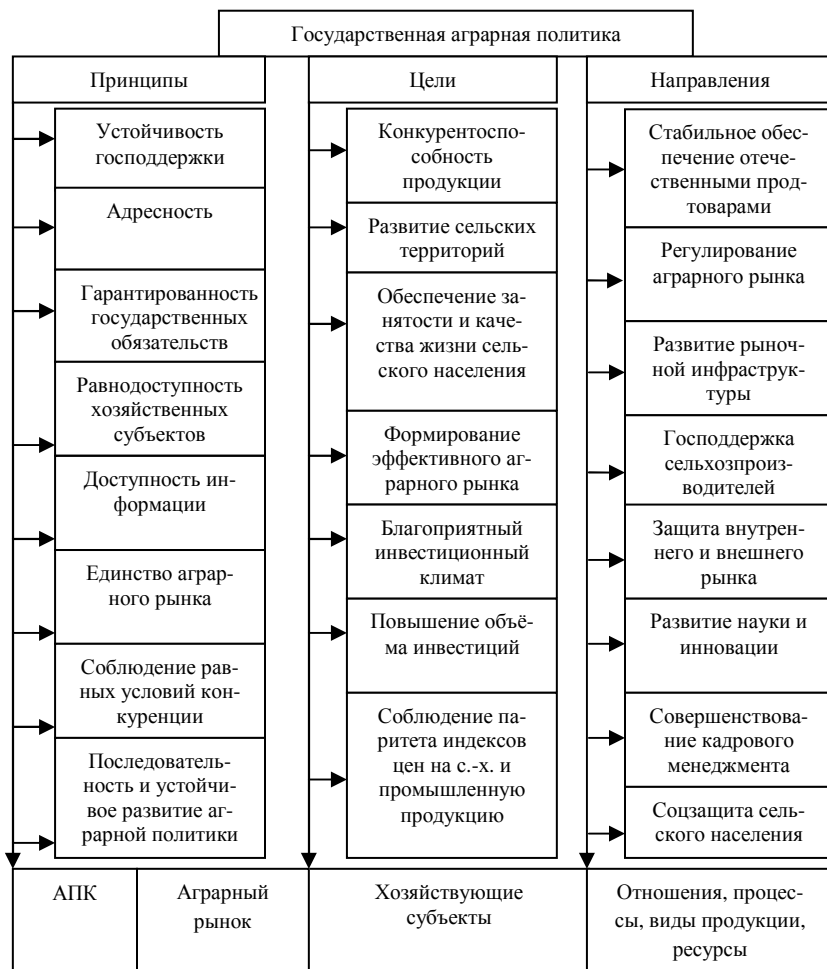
Государственная аграрная политика

Принципы

Устойчивость господдержки

Адресность

Гарантированность государственных обязательств

Равнодоступность хозяйственных субъектов

Доступность информации

Единство аграрного рынка

Соблюдение равных условий конкуренции

Последовательность и устойчивое развитие аграрной политики

Цели

Конкурентоспособность продукции

Развитие сельских территорий

Обеспечение занятости и качества жизни сельского населения

Формирование эффективного аграрного рынка

Благоприятный инвестиционный климат

Повышение объёма инвестиций

Соблюдение паритета индексов цен на с.-х. и промышленную продукцию

Направления

Стабильное обеспечение отечественными продтоварами

Регулирование аграрного рынка

Развитие рыночной инфраструктуры

Господдержка сельхозпроизводителей

Защита внутреннего и внешнего рынка

Развитие науки и инновации

Совершенствование кадрового менеджмента

Соцзащита сельского населения

АПК

Аграрный рынок

Хозяйствующие субъекты

Отношения, процессы, виды продукции, ресурсы